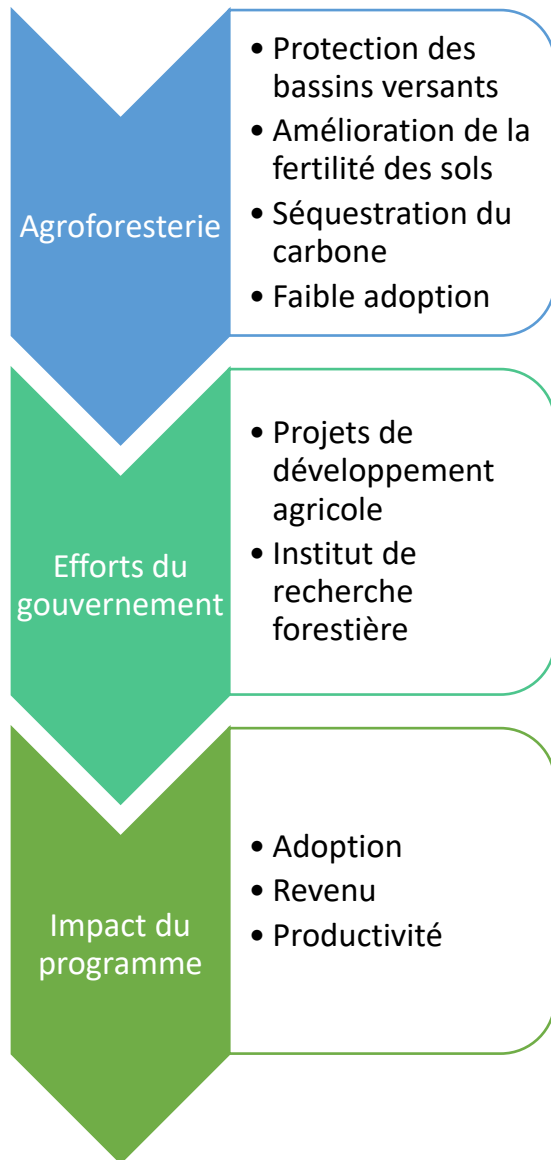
Agroforesterie

- Protection des bassins versants
- Amélioration de la fertilité des sols
- Séquestration du carbone
- Faible adoption

Efforts du gouvernement

- Projets de développement agricole
- Institut de recherche forestière

Impact du programme

- Adoption
- Revenu
- Productivité